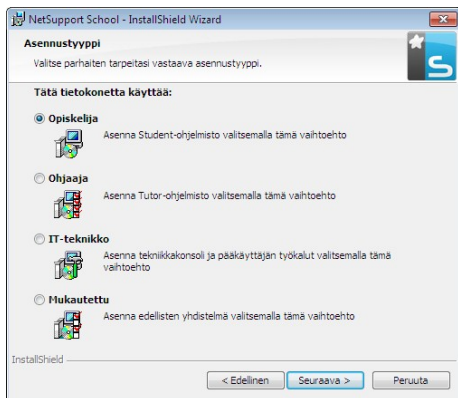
NetSupport School - InstallShield Wizard

Asennustyyppi

Valitse parhaiten tarpeitasi vastaava asennustyyppi.

Tätä tietokonetta käyttää:

Opiskelija

Asenna Student-ohjelmisto valitsemalla tämä vaihtoehto

Ohjaaja

Asenna Tutor-ohjelmisto valitsemalla tämä vaihtoehto

IT-teknikko

Asenna tekniikkakonsoli ja pääkäyttäjän työkalut valitsemalla tämä vaihtoehto

Mukautettu

Asenna edellisten yhdistelmä valitsemalla tämä vaihtoehto

InstallShield

< Edellinen

Seuraava >

Peruuta